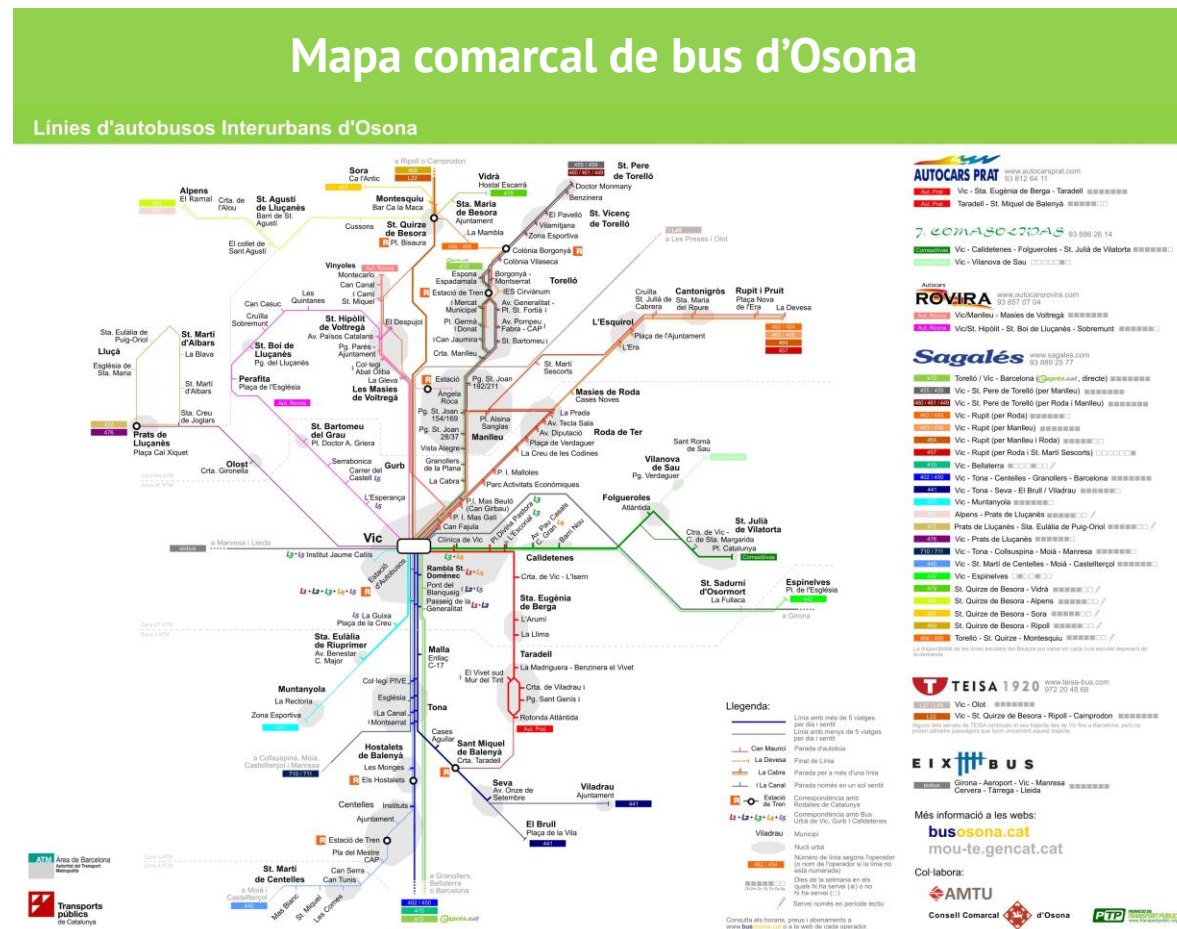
Mapa comarcal de bus d'Osona

Línies d'autobusos Interurbans d'Osona

AUTOCARS PRAT www.autocarsprat.com 93 812 64 11
Vic - Sta. Eugènia de Berga - Taradell
Taradell - St. Miquel de Balenyà

J. COMAS OLIVAS 93 886 26 14
Vic - Calldetenes - Folgueroles - St. Julià de Vilatorta
Vic - Vilanova de Sau

Autocars ROVIRA www.autocarsrovira.com 93 857 07 04
Vic/Manlleu - Masies de Voltregà
Vic/St. Hipòlit - St. Boi de Lluçanès - Sobremunt

Sagalés www.sagales.com 93 889 25 77
Torelló / Vic - Barcelona (directe)
Vic - St. Pere de Torelló (per Manlleu)
Vic - St. Pere de Torelló (per Roda i Manlleu)
Vic - Rupit (per Roda)
Vic - Rupit (per Manlleu)
Vic - Rupit (per Manlleu i Roda)
Vic - Rupit (per Roda i St. Martí Sescorts)
Vic - Bellaterra
Vic - Tona - Centelles - Granollers - Barcelona
Vic - Tona - Seva - El Brull / Viladrau
Vic - Muntanyola
Alpens - Prats de Lluçanès
Prats de Lluçanès - Sta. Eulàlia de Puig-Oriol
Vic - Prats de Lluçanès
Vic - Tona - Collsuspina - Moià - Manresa
Vic - St. Martí de Centelles - Moià - Castellterçol
Vic - Espinelves
St. Quirze de Besora - Vidrà
St. Quirze de Besora - Alpens
St. Quirze de Besora - Sora
St. Quirze de Besora - Ripoll
Torelló - St. Quirze - Montesquiu

TEISA 1920 www.teisa-bus.com 972 20 48 68
Vic - Olot
Vic - St. Quirze de Besora - Ripoll - Camprodon

EIXBUS
Girona - Aeroport - Vic - Manresa Cervera - Tàrrega - Lleida

Més informació a les webs:
busosona.cat
mou-te.gencat.cat

Col·labora:
AMTU
Consell Comarcal d'Osona
PTP

Llegenda:
Línia amb més de 5 viatges per dia i sentit
Línia amb menys de 5 viatges per dia i sentit
Can Maurici Parada d'autobús
La Devesa Final de línia
La Cabra Parada per a més d'una línia
La Canal Parada només en un sol sentit
Estació de Tren Correspondència amb Rodalies de Catalunya
Correspondència amb Bus Urbà de Vic, Gurb i Calldetenes
Viladrau Municipi
Nucli urbà
Número de línia segons l'operador
Dies de la setmana en els quals hi ha servei
Servei només en període lectiu
Consulta els horaris, preus i abonaments a www.busosona.cat o a la web de cada operador

Vic, Sora, Ca l'Antic, Montesquiu, Bar Ca la Maca, St. Quirze de Besora, Pl. Bisaura, Vidrà, Hostal Escarrà, Sta. Maria de Besora, Ajuntament, La Mambla, St. Pere de Torelló, Doctor Monmany, Benzinera, El Pavelló, Vilamitjana, Zona Esportiva, St. Vicenç de Torelló, Colònia Borgonyà, Colònia Vilaseca, Espona, Espadamala, Borgonyà - Montserrat, Torelló, IES Cirviànum, Estació de Tren, Mercat Municipal, Av. Generalitat - Pl. St. Fortià, Pl. Germà i Donat, Av. Pompeu Fabra - CAP, Can Jaumira, St. Bartomeu, Crta. Manlleu, Alpens, El Ramal, Crta. de l'Alou, St. Agustí de Lluçanès, Barri de St. Agustí, El collet de Sant Agustí, Cussons, Vinyoles, Montecarlo, Can Canal, Can Casuc, Les Quintanes, Camí St. Miquel, El Despujol, Cruïlla Sobremunt, St. Hipòlit de Voltregà, Av. Països Catalans, Pg. Parés - Ajuntament, Col·legi Abat Oliba, La Gleva, Les Masies de Voltregà, Sta. Eulàlia de Puig-Oriol, St. Martí d'Albars, La Blava, Lluçà, Església de Sta. Maria, St. Boi de Lluçanès, Pg. del Lluçanès, Perafita, Plaça de l'Església, St. Martí d'Albars, Sta. Creu de Joglars, Prats de Lluçanès, Plaça Cal Xiquet, Estació, Pg. St. Joan 192/211, Àngela Roca, Pg. St. Joan 154/169, Pl. Alsina Sanglas, Pg. St. Joan 28/37, Manlleu, Vista Alegre, Granollers de la Plana, La Cabra, St. Bartomeu del Grau, Pl. Doctor A. Griera, Serrabonica, Carrer del Castell, Gurb, Olost, Crta. Gironella, L'Esperança, Cruïlla St. Julià de Cabrera, Cantonigròs, Sta. Maria del Roure, Rupit i Pruit, Plaça Nova de l'Era, La Devesa, L'Esquirol, Plaça de l'Ajuntament, L'Era, St. Martí Sescorts, Masies de Roda, Cases Noves, La Prada, Av. Tecla Sala, Av. Diputació, Roda de Ter, Plaça de Verdaguer, La Creu de les Codines, P. I. Malloles, Parc Activitats Econòmiques, Sant Romà de Sau, Vilanova de Sau, Pg. Verdaguer, Folgueroles, Atlàntida, P.I. Mas Beuló (Can Girbau), P. I. Mas Galí, Can Fajula, Clínica de Vic, Pl. Divina Pastora, L'Escorial, Av. Països Catalans, C. Gran, Barri Nou, Crta. de Vic - C. de Sta. Margarida, St. Julià de Vilatorta, Pl. Catalunya, a Manresa / Lleida, Institut Jaume Callís, Estació d'Autobusos, Calldetenes, Rambla St. Domènec, Pont del Blanqueig, Passeig de la Generalitat, Crta. de Vic - L'Isern, St. Sadurní d'Osormort, La Fullaca, Espinelves, Pl. de l'Església, a Girona, La Guixa, Plaça de la Creu, Sta. Eugènia de Berga, L'Arumí, La Llima, Sta. Eulàlia de Riuprimer, Av. Benestar, C. Major, Malla, Enllaç C-17, Taradell, La Madriguera - Benzinera el Vivet, El Vivet sud, Mur del Tint, Crta. de Viladrau i Pg. Sant Genís i, Rotonda Atlàntida, Muntanyola, La Rectoria, Zona Esportiva, Col·legi PIVE, Església, La Canal, Montserrat, Tona, Cases Aguilar, Sant Miquel de Balenyà, Crta. Taradell, a Collsuspina, Moià, Castellterçol / Manresa, Hostalets de Balenyà, Les Monges, Els Hostalets, Seva, Av. Onze de Setembre, Viladrau, Ajuntament, El Brull, Plaça de la Vila, Centelles, Instituts, Ajuntament, Estació de Tren, Pla del Mestre, CAP, Can Serra, Can Turrís, St. Martí de Centelles, a Moià / Castellterçol, Mas Blanc, St. Miquel, Les Comes, a Granollers, Bellaterra o Barcelona, a Ripoll o Camprodon, a Les Preses i Olot

ATM Àrea de Barcelona Autoritat del Transport Metropolità
Transports públics de Catalunya